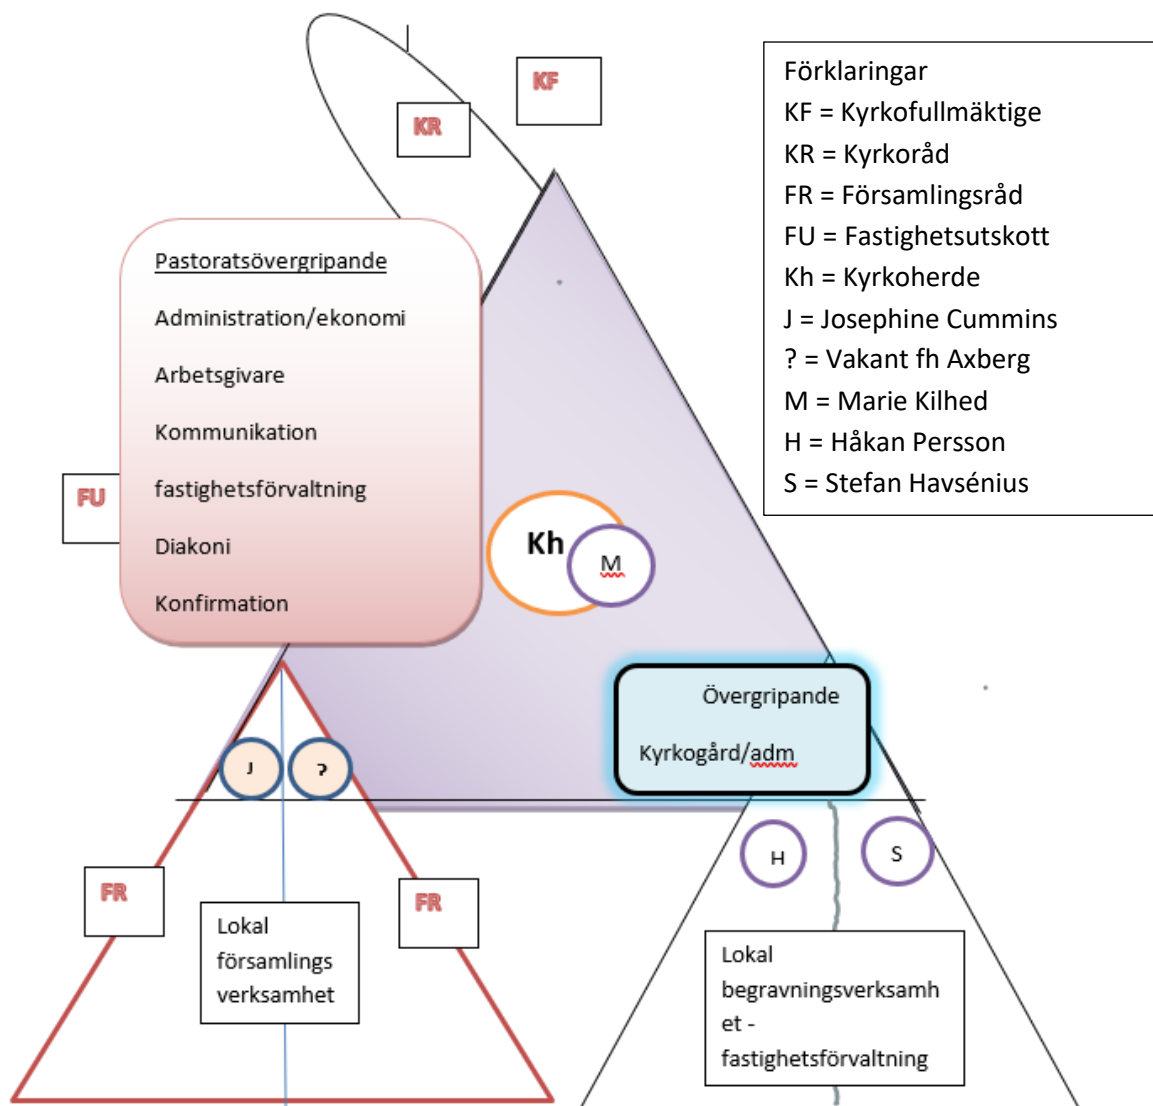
KF

KR

Förklaringar
KF = Kyrkofullmäktige
KR = Kyrkoråd
FR = Församlingsråd
FU = Fastighetsutskott
Kh = Kyrkoherde
J = Josephine Cummins
? = Vakant fh Axberg
M = Marie Kilhed
H = Håkan Persson
S = Stefan Havsénius

Pastoratsövergripande
Administration/ekonomi
Arbetsgivare
Kommunikation
fastighetsförvaltning
Diakoni
Konfirmation

FU

Kh

M

Övergripande
Kyrkogård/adm

J

?

H

S

FR

FR

Lokal församlings verksamhet

Lokal begravningsverksamhet - fastighetsförvaltning